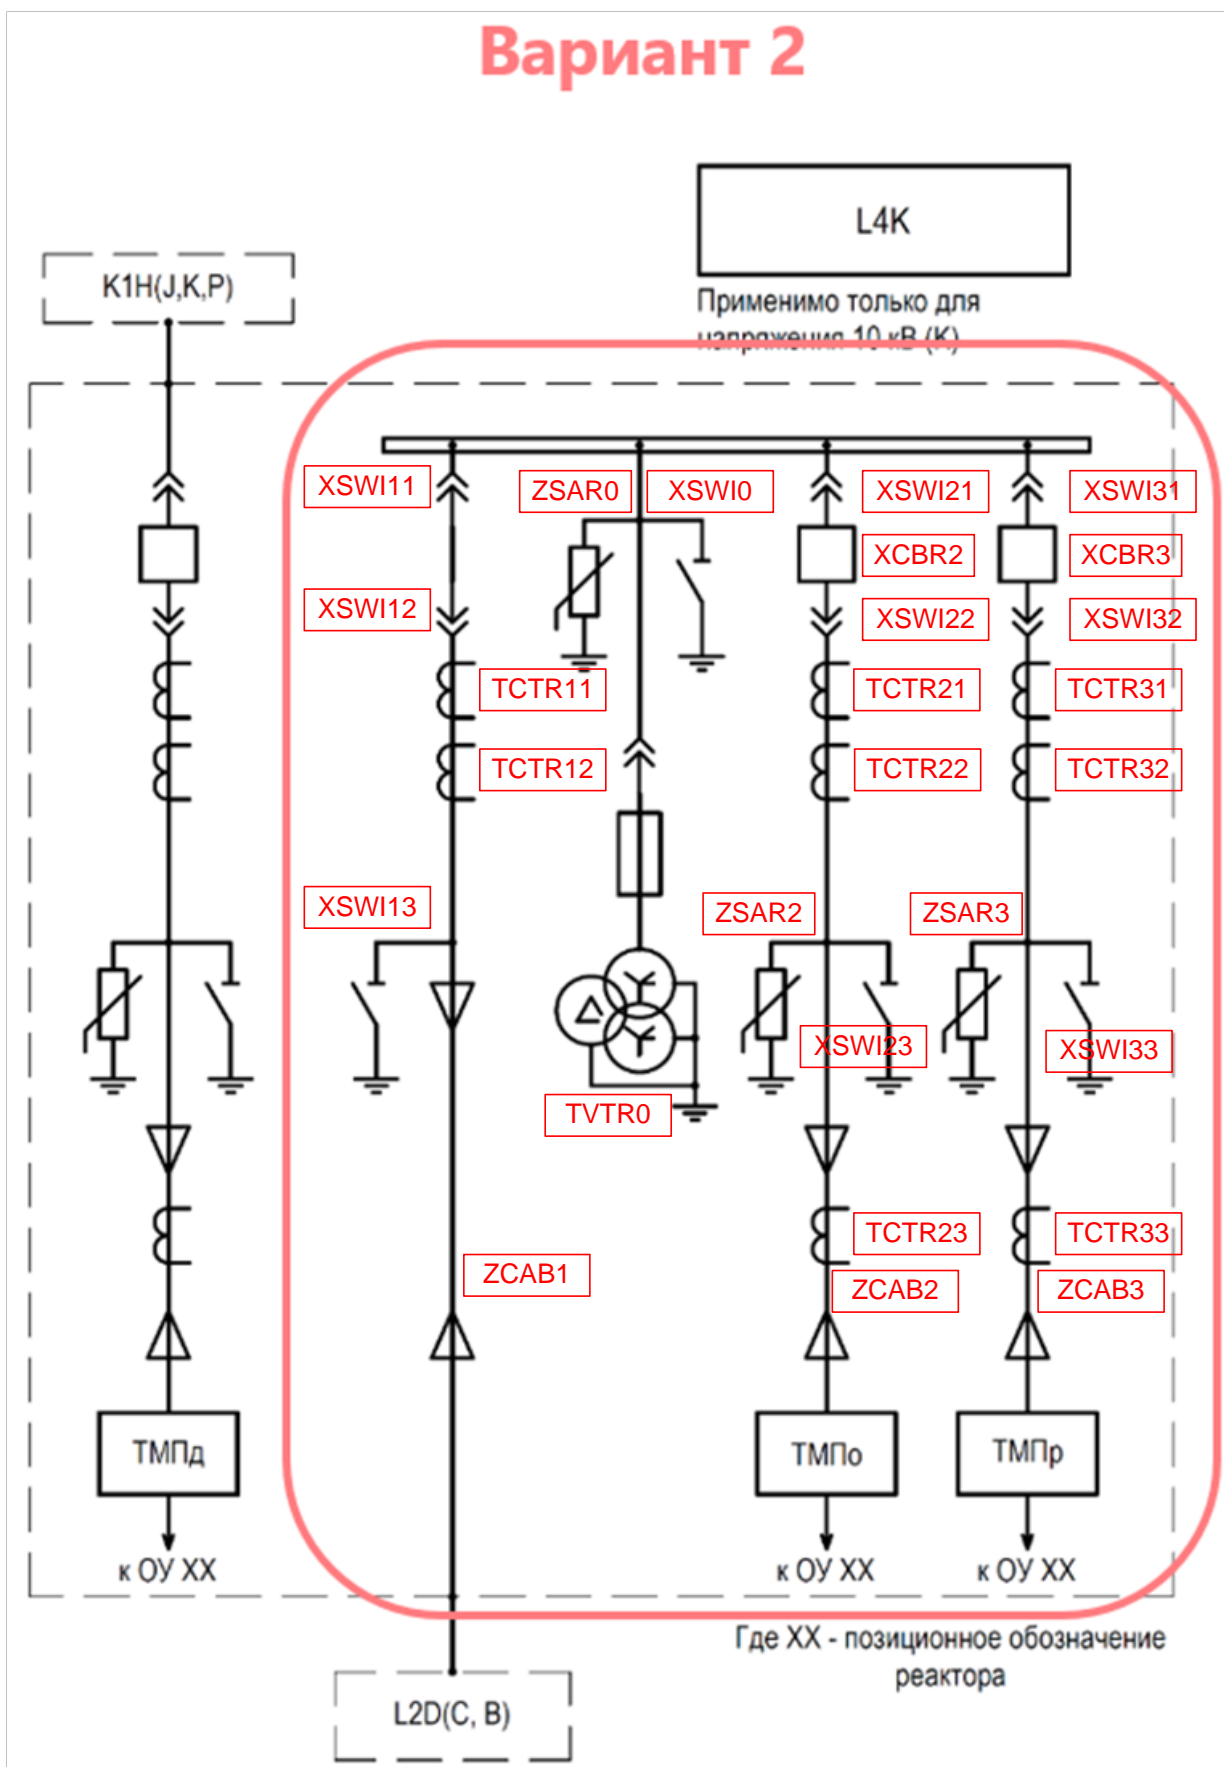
Вариант 2

L4K

Применимо только для напряжения 10 кВ (К)

K1H(J,K,P)

XSWI11
ZSAR0
XSWI0
XSWI21
XSWI31
XCBR2
XCBR3
XSWI12
XSWI22
XSWI32
TCTR11
TCTR21
TCTR31
TCTR12
TCTR22
TCTR32
XSWI13
ZSAR2
ZSAR3
XSWI23
XSWI33
TVTR0
TCTR23
TCTR33
ZCAB1
ZCAB2
ZCAB3

ТМПд
ТМПо
ТМПр

к ОУ XX
к ОУ XX
к ОУ XX

Где XX - позиционное обозначение реактора

L2D(C, B)